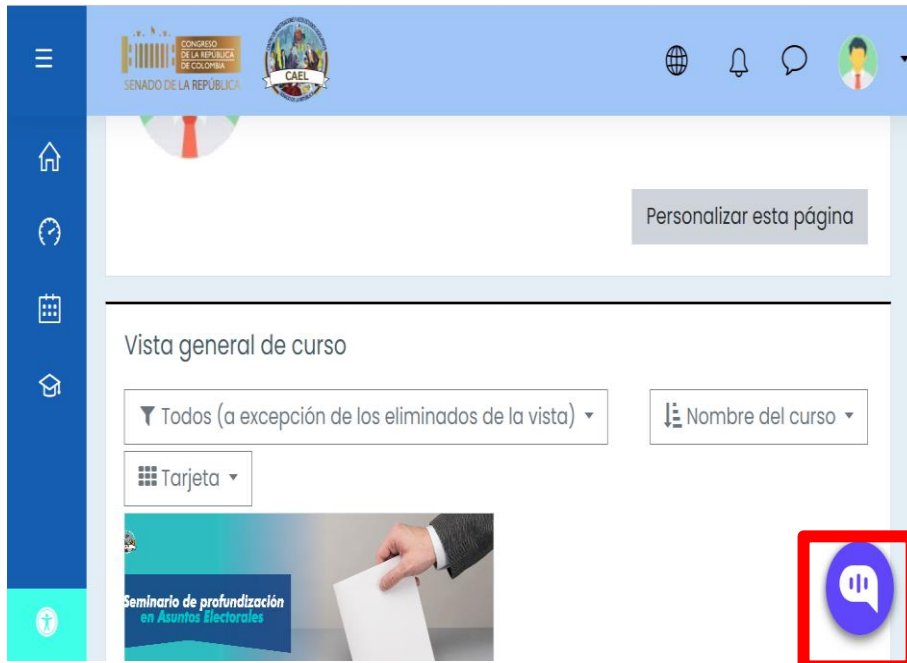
CONGRESO DE LA REPÚBLICA DE COLOMBIA
SENADO DE LA REPÚBLICA

CAEL

Personalizar esta página

Vista general de curso

Todos (a excepción de los eliminados de la vista)

Nombre del curso

Tarjeta

Seminario de profundización en Asuntos Electorales